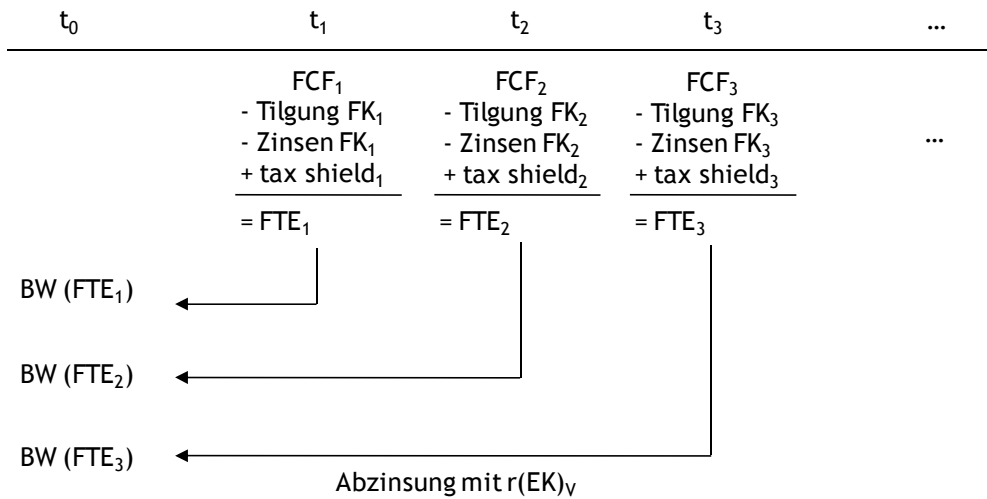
$t_0$ $t_1$ $t_2$ $t_3$ …

$FCF_1$
- Tilgung $FK_1$
- Zinsen $FK_1$
+ tax $shield_1$
= $FTE_1$

$FCF_2$
- Tilgung $FK_2$
- Zinsen $FK_2$
+ tax $shield_2$
= $FTE_2$

$FCF_3$
- Tilgung $FK_3$
- Zinsen $FK_3$
+ tax $shield_3$
= $FTE_3$

…

BW ($FTE_1$)

BW ($FTE_2$)

BW ($FTE_3$)

Abzinsung mit $r(EK)_V$